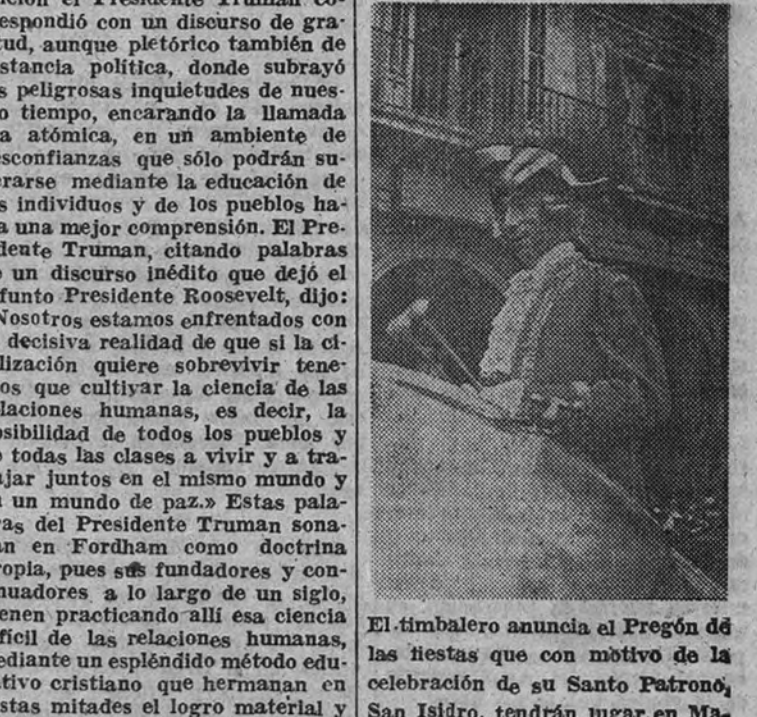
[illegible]ción el Presidente Truman correspondió con un discurso de gratitud, aunque pletórico también de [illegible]stancia política, donde subrayó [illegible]s peligrosas inquietudes de nues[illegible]o tiempo, encarando la llamada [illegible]a atómica, en un ambiente de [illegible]sconfianzas que sólo podrán superarse mediante la educación de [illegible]s individuos y de los pueblos ha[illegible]a una mejor comprensión. El Presidente Truman, citando palabras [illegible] un discurso inédito que dejó el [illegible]funto Presidente Roosevelt, dijo: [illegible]Nosotros estamos enfrentados con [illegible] decisiva realidad de que si la ci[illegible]lización quiere sobrevivir tene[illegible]os que cultivar la ciencia de las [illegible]laciones humanas, es decir, la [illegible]osibilidad de todos los pueblos y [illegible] todas las clases a vivir y a tra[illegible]ajar juntos en el mismo mundo y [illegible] un mundo de paz.» Estas pala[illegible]as del Presidente Truman sona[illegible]n en Fordham como doctrina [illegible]ropia, pues sus fundadores y con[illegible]nuadores a lo largo de un siglo, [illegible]enen practicando allí esa ciencia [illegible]fícil de las relaciones humanas, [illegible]ediante un espléndido método edu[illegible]tivo cristiano que hermanan en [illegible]stas mitades el logro material y

El timbalero anuncia el Pregón de las fiestas que con motivo de la celebración de su Santo Patrono, San Isidro, tendrán lugar en Ma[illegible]